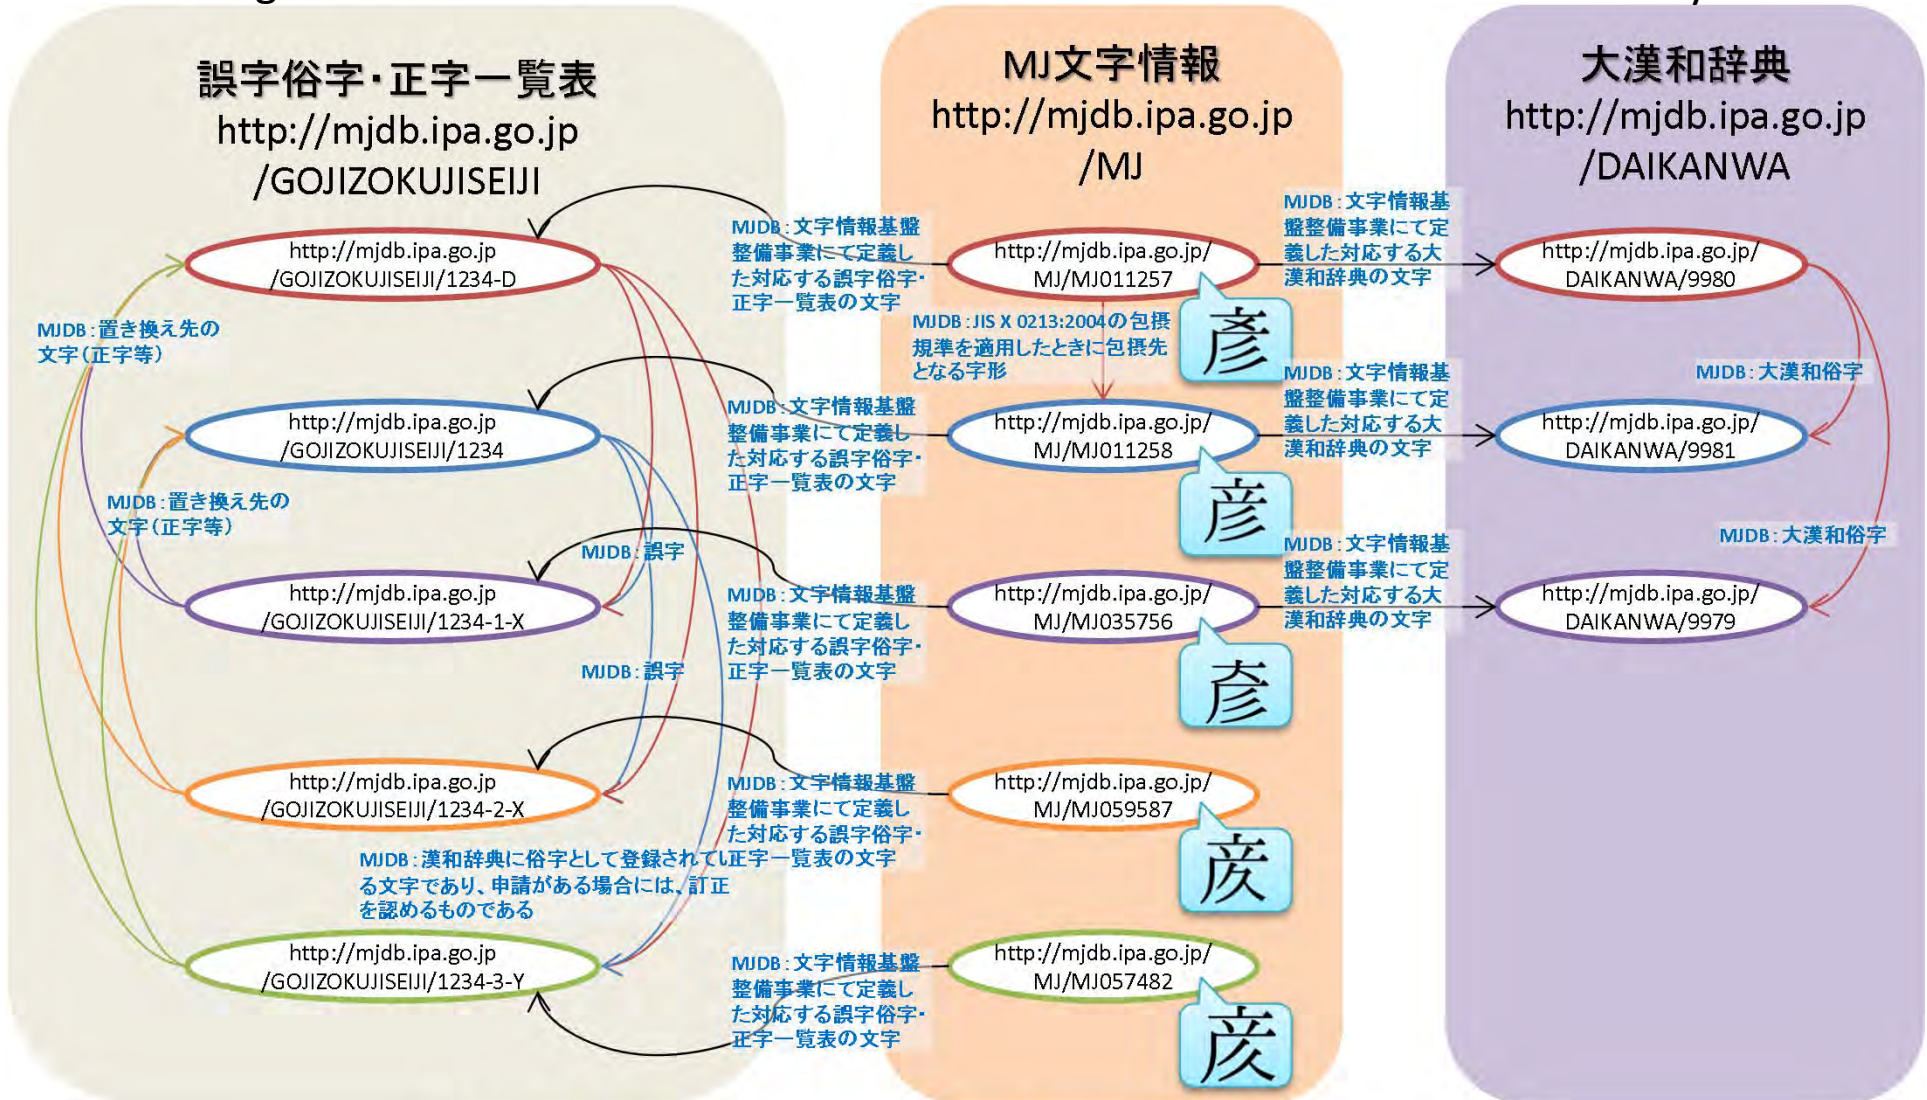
誤字俗字・正字一覧表
http://mjdb.ipa.go.jp
/GOJIZOKUJISEIJI

MJ文字情報
http://mjdb.ipa.go.jp
/MJ

大漢和辞典
http://mjdb.ipa.go.jp
/DAIKANWA

http://mjdb.ipa.go.jp
/GOJIZOKUJISEIJI/1234-D

MJDB：文字情報基盤整備事業にて定義した対応する誤字俗字・正字一覧表の文字

http://mjdb.ipa.go.jp/
MJ/MJ011257

MJDB：文字情報基盤整備事業にて定義した対応する大漢和辞典の文字

http://mjdb.ipa.go.jp/
DAIKANWA/9980

MJDB：置き換え先の文字（正字等）

MJDB：JIS X 0213:2004の包摂規準を適用したときに包摂先となる字形

彦

MJDB：文字情報基盤整備事業にて定義した対応する大漢和辞典の文字

MJDB：大漢和俗字

http://mjdb.ipa.go.jp
/GOJIZOKUJISEIJI/1234

MJDB：文字情報基盤整備事業にて定義した対応する誤字俗字・正字一覧表の文字

http://mjdb.ipa.go.jp/
MJ/MJ011258

http://mjdb.ipa.go.jp/
DAIKANWA/9981

MJDB：置き換え先の文字（正字等）

彦

MJDB：文字情報基盤整備事業にて定義した対応する大漢和辞典の文字

MJDB：誤字

MJDB：大漢和俗字

http://mjdb.ipa.go.jp
/GOJIZOKUJISEIJI/1234-1-X

MJDB：文字情報基盤整備事業にて定義した対応する誤字俗字・正字一覧表の文字

http://mjdb.ipa.go.jp/
MJ/MJ035756

http://mjdb.ipa.go.jp/
DAIKANWA/9979

MJDB：誤字

彥

http://mjdb.ipa.go.jp
/GOJIZOKUJISEIJI/1234-2-X

MJDB：文字情報基盤整備事業にて定義した対応する誤字俗字・正字一覧表の文字

http://mjdb.ipa.go.jp/
MJ/MJ059587

MJDB：漢和辞典に俗字として登録されている文字であり、申請がある場合には、訂正を認めるものである

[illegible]

http://mjdb.ipa.go.jp
/GOJIZOKUJISEIJI/1234-3-Y

MJDB：文字情報基盤整備事業にて定義した対応する誤字俗字・正字一覧表の文字

http://mjdb.ipa.go.jp/
MJ/MJ057482

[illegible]